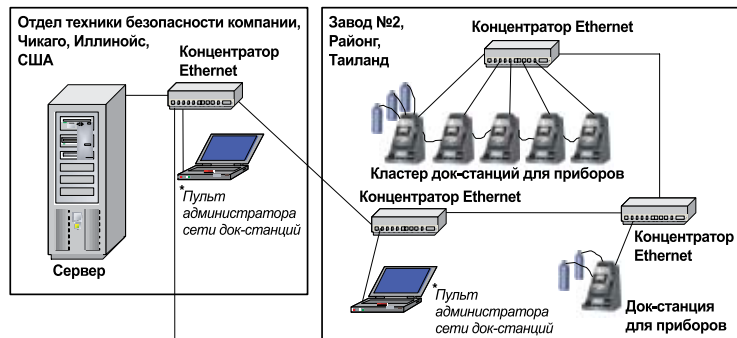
Отдел техники безопасности компании, Чикаго, Иллинойс, США

Концентратор Ethernet

Сервер

*Пульт администратора сети док-станций

Завод №2, Районг, Таиланд

Концентратор Ethernet

Кластер док-станций для приборов

Концентратор Ethernet

*Пульт администратора сети док-станций

Концентратор Ethernet

Док-станция для приборов